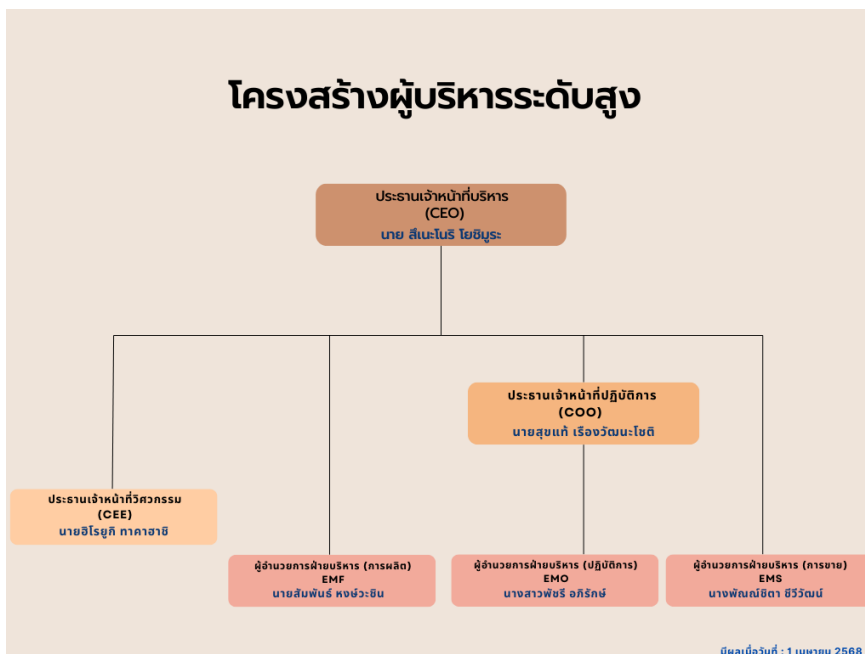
โครงสร้างผู้บริหารระดับสูง

ประธานเจ้าหน้าที่บริหาร
(CEO)
นาย สึเนะโนริ โยชิมูระ

ประธานเจ้าหน้าที่ปฏิบัติการ
(COO)
นายสุขแท้ เรืองวัฒนะโชติ

ประธานเจ้าหน้าที่วิศวกรรม
(CEE)
นายฮิโรยูกิ ทาคาฮาชิ

ผู้อำนวยการฝ่ายบริหาร (การผลิต)
EMF
นายสัมพันธ์ หงษ์วะชิน

ผู้อำนวยการฝ่ายบริหาร (ปฏิบัติการ)
EMO
นางสาวพัชรี อภิรักษ์

ผู้อำนวยการฝ่ายบริหาร (การขาย)
EMS
นางพัณณ์ชิตา ชีวีวัฒน์

มีผลเมื่อวันที่ : 1 เมษายน 2568